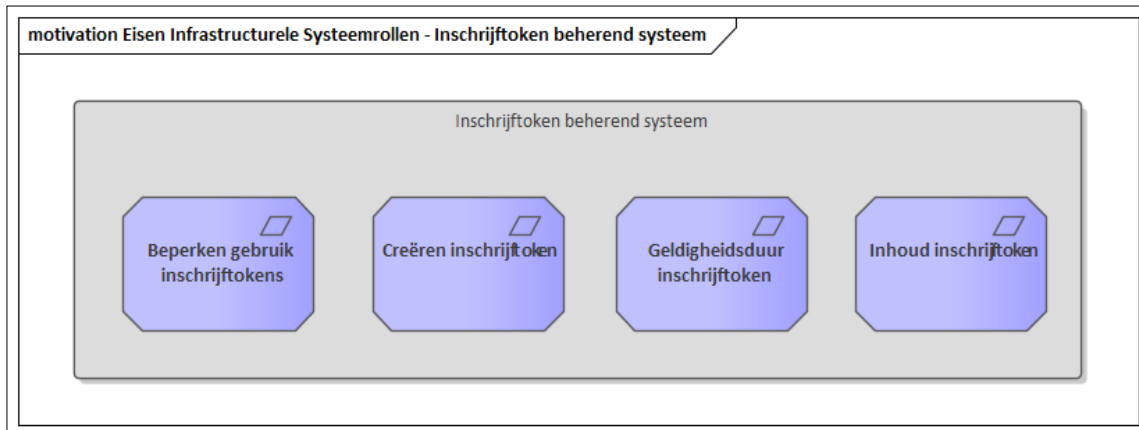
motivation Eisen Infrastructurele Systeemrollen - Inschrijftoken beherend systeem

Inschrijftoken beherend systeem

Beperken gebruik inschrijftokens

Creëren inschrijftoken

Geldigheidsduur inschrijftoken

Inhoud inschrijftoken